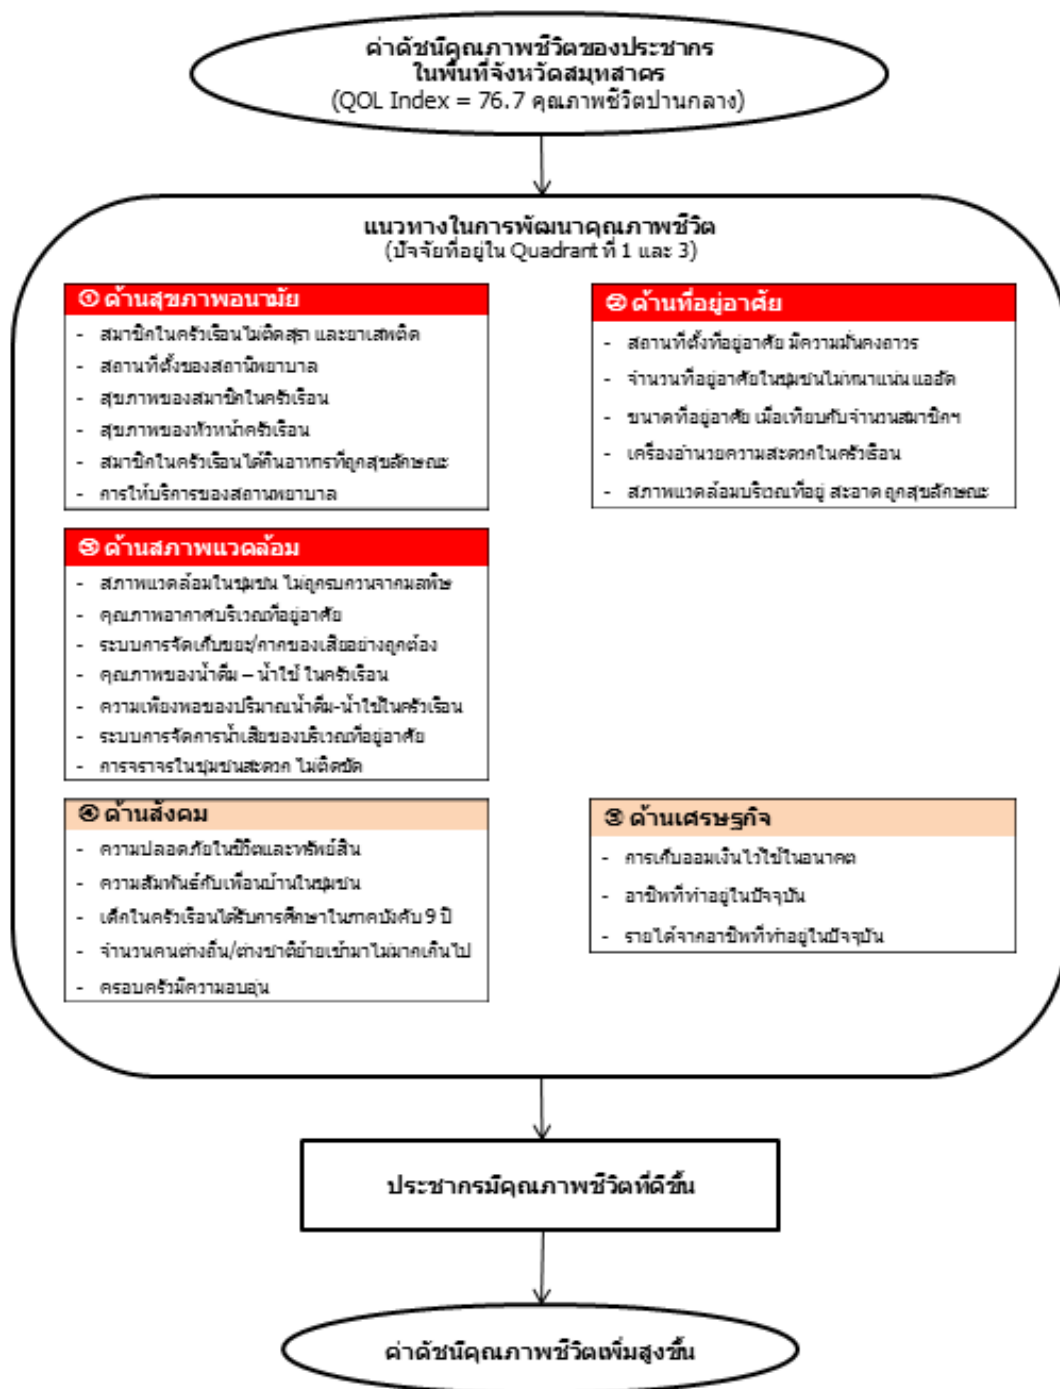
ค่าดัชนีคุณภาพชีวิตของประชากร ในพื้นที่จังหวัดสมุทสาคร
(QOL Index = 76.7 คุณภาพชีวิตปานกลาง)

แนวทางในการพัฒนาคุณภาพชีวิต
(ปัจจัยที่อยู่ใน Quadrant ที่ 1 และ 3)

① ด้านสุขภาพอนามัย
- สมาชิกในครัวเรือนไม่ติดสุรา และยาเสพติด
- สถานที่ตั้งของสถานีพยาบาล
- สุขภาพของสมาชิกในครัวเรือน
- สุขภาพของหัวหน้าครัวเรือน
- สมาชิกในครัวเรือนได้กินอาหารที่ถูกสุขลักษณะ
- การให้บริการของสถานพยาบาล

② ด้านที่อยู่อาศัย
- สถานที่ตั้งที่อยู่อาศัย มีความมั่นคงถาวร
- จำนวนที่อยู่อาศัยในชุมชนไม่หนาแน่น แออัด
- ขนาดที่อยู่อาศัย เมื่อเทียบกับจำนวนสมาชิกฯ
- เครื่องอำนวยความสะดวกในครัวเรือน
- สภาพแวดล้อมบริเวณที่อยู่ สะอาด ถูกสุขลักษณะ

⑤ ด้านสภาพแวดล้อม
- สภาพแวดล้อมในชุมชน ไม่ถูกรบกวนจากมลพิษ
- คุณภาพอากาศบริเวณที่อยู่อาศัย
- ระบบการจัดเก็บขยะ/กากของเสียอย่างถูกต้อง
- คุณภาพของน้ำดื่ม – น้ำใช้ ในครัวเรือน
- ความเพียงพอของปริมาณน้ำดื่ม-น้ำใช้ในครัวเรือน
- ระบบการจัดการน้ำเสียของบริเวณที่อยู่อาศัย
- การจราจรในชุมชนสะดวก ไม่ติดขัด

④ ด้านสังคม
- ความปลอดภัยในชีวิตและทรัพย์สิน
- ความสัมพันธ์กับเพื่อนบ้านในชุมชน
- เด็กในครัวเรือนได้รับการศึกษาในภาคบังคับ 9 ปี
- จำนวนคนต่างถิ่น/ต่างชาติย้ายเข้ามาไม่มากเกินไป
- ครอบครัวมีความอบอุ่น

③ ด้านเศรษฐกิจ
- การเก็บออมเงินไว้ใช้ในอนาคต
- อาชีพที่ทำอยู่ในปัจจุบัน
- รายได้จากอาชีพที่ทำอยู่ในปัจจุบัน

ประชากรมีคุณภาพชีวิตที่ดีขึ้น

ค่าดัชนีคุณภาพชีวิตเพิ่มสูงขึ้น